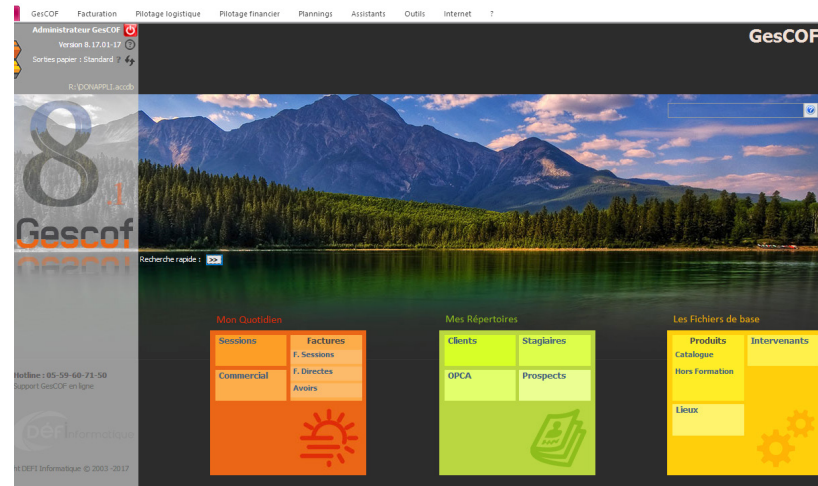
GesCOF Facturation Pilotage logistique Pilotage financier Plannings Assistants Outils Internet ?

Administrateur GesCOF
Version 8.17.01-17
Sorties papier : Standard
R:\DONAPPLI.accdb

GesCOF

8.1
Gescof

Recherche rapide : >>

Hotline : 05-59-60-71-50
Support GesCOF en ligne

DEFI Informatique

ht DEFI Informatique © 2003 -2017

Mon Quotidien
Sessions
Factures
F. Sessions
Commercial
F. Directes
Avoirs

Mes Répertoires
Clients
Stagiaires
OPCA
Prospects

Les Fichiers de base
Produits
Catalogue
Hors Formation
Intervenants
Lieux